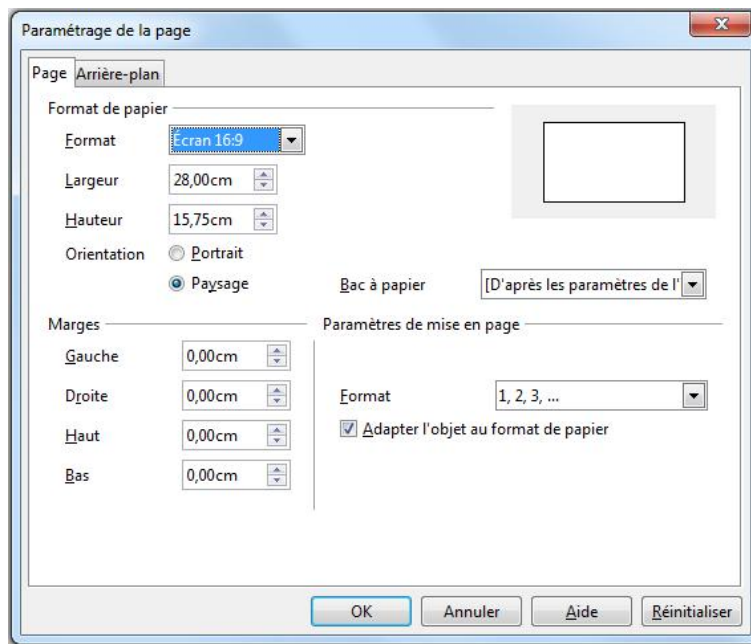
Paramétrage de la page

Page | Arrière-plan

Format de papier

Format | Écran 16:9

Largeur | 28,00cm

Hauteur | 15,75cm

Orientation
Portrait
Paysage

Bac à papier | [D'après les paramètres de l'

Marges

Gauche | 0,00cm

Droite | 0,00cm

Haut | 0,00cm

Bas | 0,00cm

Paramètres de mise en page

Format | 1, 2, 3, ...

Adapter l'objet au format de papier

OK | Annuler | Aide | Réinitialiser